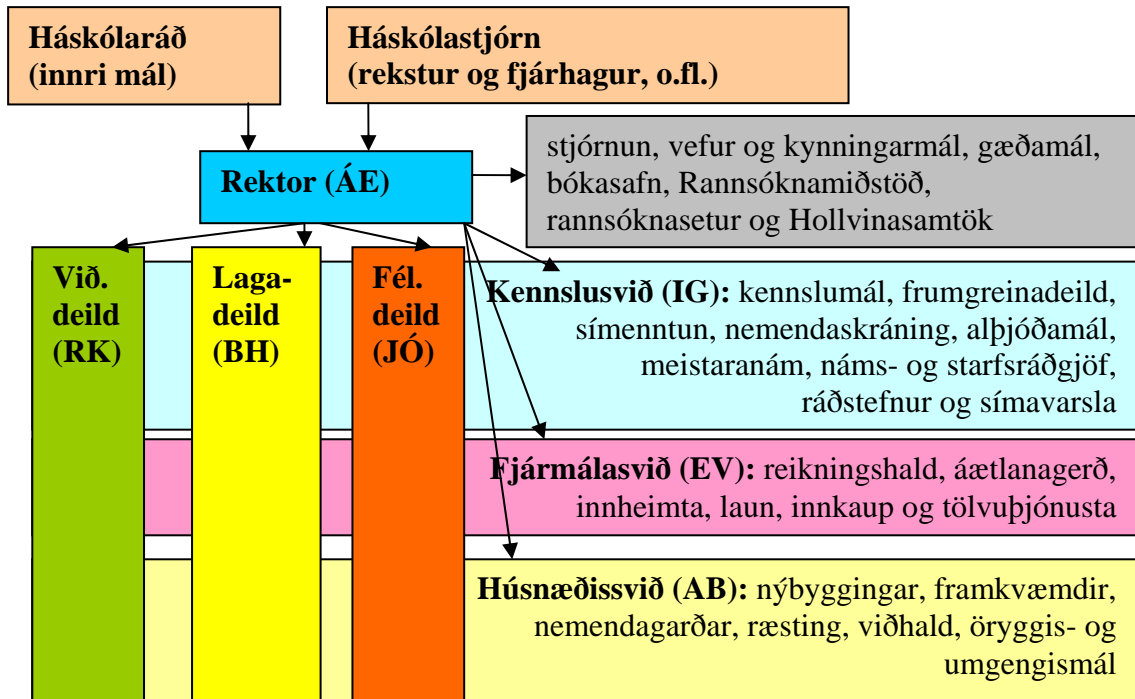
Háskólaráð
(innri mál)

Háskólastjórn
(rekstur og fjárhagur, o.fl.)

Rektor (ÁE)

stjórnun, vefur og kynningarmál, gæðamál, bókasafn, Rannsóknamiðstöð, rannsóknasetur og Hollvinasamtök

Við. deild (RK)

Laga- deild (BH)

Fél. deild (JÓ)

Kennslusvið (IG): kennslumál, frumgreinadeild, símenntun, nemendaskráning, alþjóðamál, meistaranám, náms- og starfsráðgjöf, ráðstefnur og símavarsla

Fjármálasvið (EV): reikningshald, áætlanagerð, innheimta, laun, innkaup og tölvuþjónusta

Húsnæðissvið (AB): nýbyggingar, framkvæmdir, nemendagarðar, ræsting, viðhald, öryggis- og umgengismál